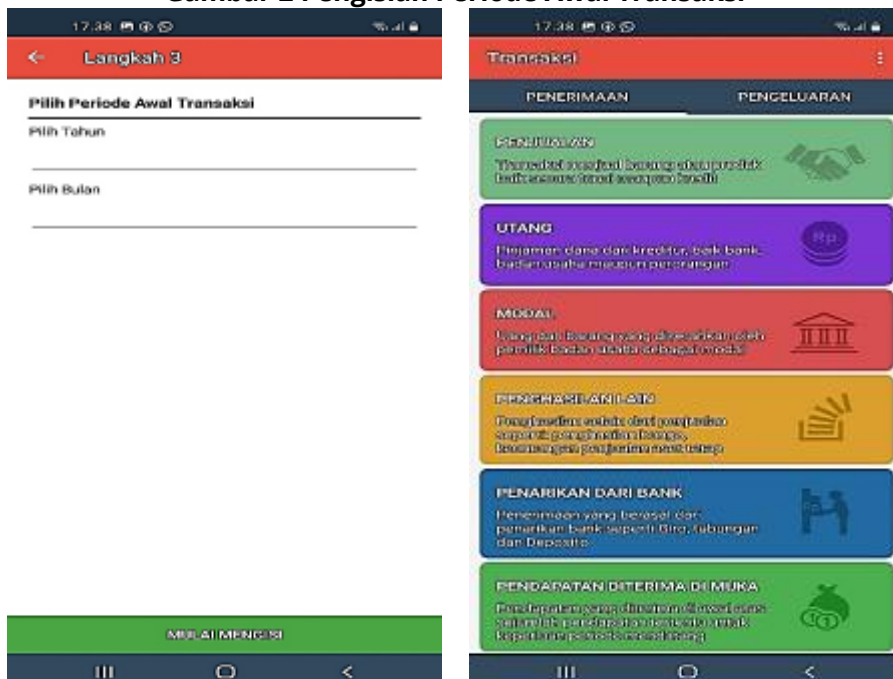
Gambar 2 Pengisian Periode Awal Transaksi

17.38

Langkah 3

Pilih Periode Awal Transaksi

Pilih Tahun

Pilih Bulan

MULAI MENGISI

17.38

Transaksi

PENERIMAAN

PENGELUARAN

PENJUALAN

Transaksi menjual barang atau produk baik secara tunai maupun kredit

UTANG

Pinjaman dana dari kreditur, baik bank, badan usaha maupun perorangan

Rp

MODAL

Uang dan barang yang disetorkan oleh pemilik badan usaha sebagai modal

PENGHASILAN LAIN

Penghasilan selain dari penjualan seperti penghasilan bunga, keuntungan penjualan aset tetap

PENARIKAN DARI BANK

Penerimaan yang berasal dari penarikan bank seperti Giro, tabungan dan Deposito

PENDAPATAN DITERIMA DI MUKA

Pendapatan yang diterima di awal atas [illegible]